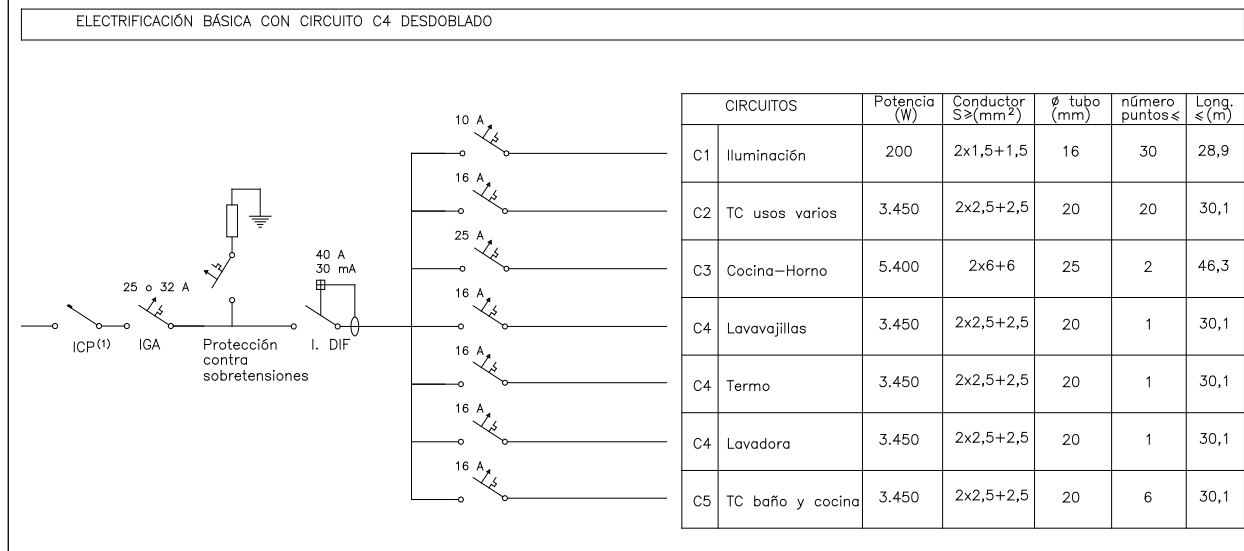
ELECTRIFICACIÓN BÁSICA CON CIRCUITO C4 DESDOBLADO

ICP$^{(1)}$

25 o 32 A
IGA

Protección contra sobretensiones

40 A
30 mA
I. DIF

10 A
16 A
25 A
16 A
16 A
16 A
16 A

| CIRCUITOS | | Potencia (W) | Conductor S≥(mm$^2$) | ø tubo (mm) | número puntos≤ | Long. ≤(m) |
|---|---|---|---|---|---|---|
| C1 | Iluminación | 200 | 2x1,5+1,5 | 16 | 30 | 28,9 |
| C2 | TC usos varios | 3.450 | 2x2,5+2,5 | 20 | 20 | 30,1 |
| C3 | Cocina—Horno | 5.400 | 2x6+6 | 25 | 2 | 46,3 |
| C4 | Lavavajillas | 3.450 | 2x2,5+2,5 | 20 | 1 | 30,1 |
| C4 | Termo | 3.450 | 2x2,5+2,5 | 20 | 1 | 30,1 |
| C4 | Lavadora | 3.450 | 2x2,5+2,5 | 20 | 1 | 30,1 |
| C5 | TC baño y cocina | 3.450 | 2x2,5+2,5 | 20 | 6 | 30,1 |